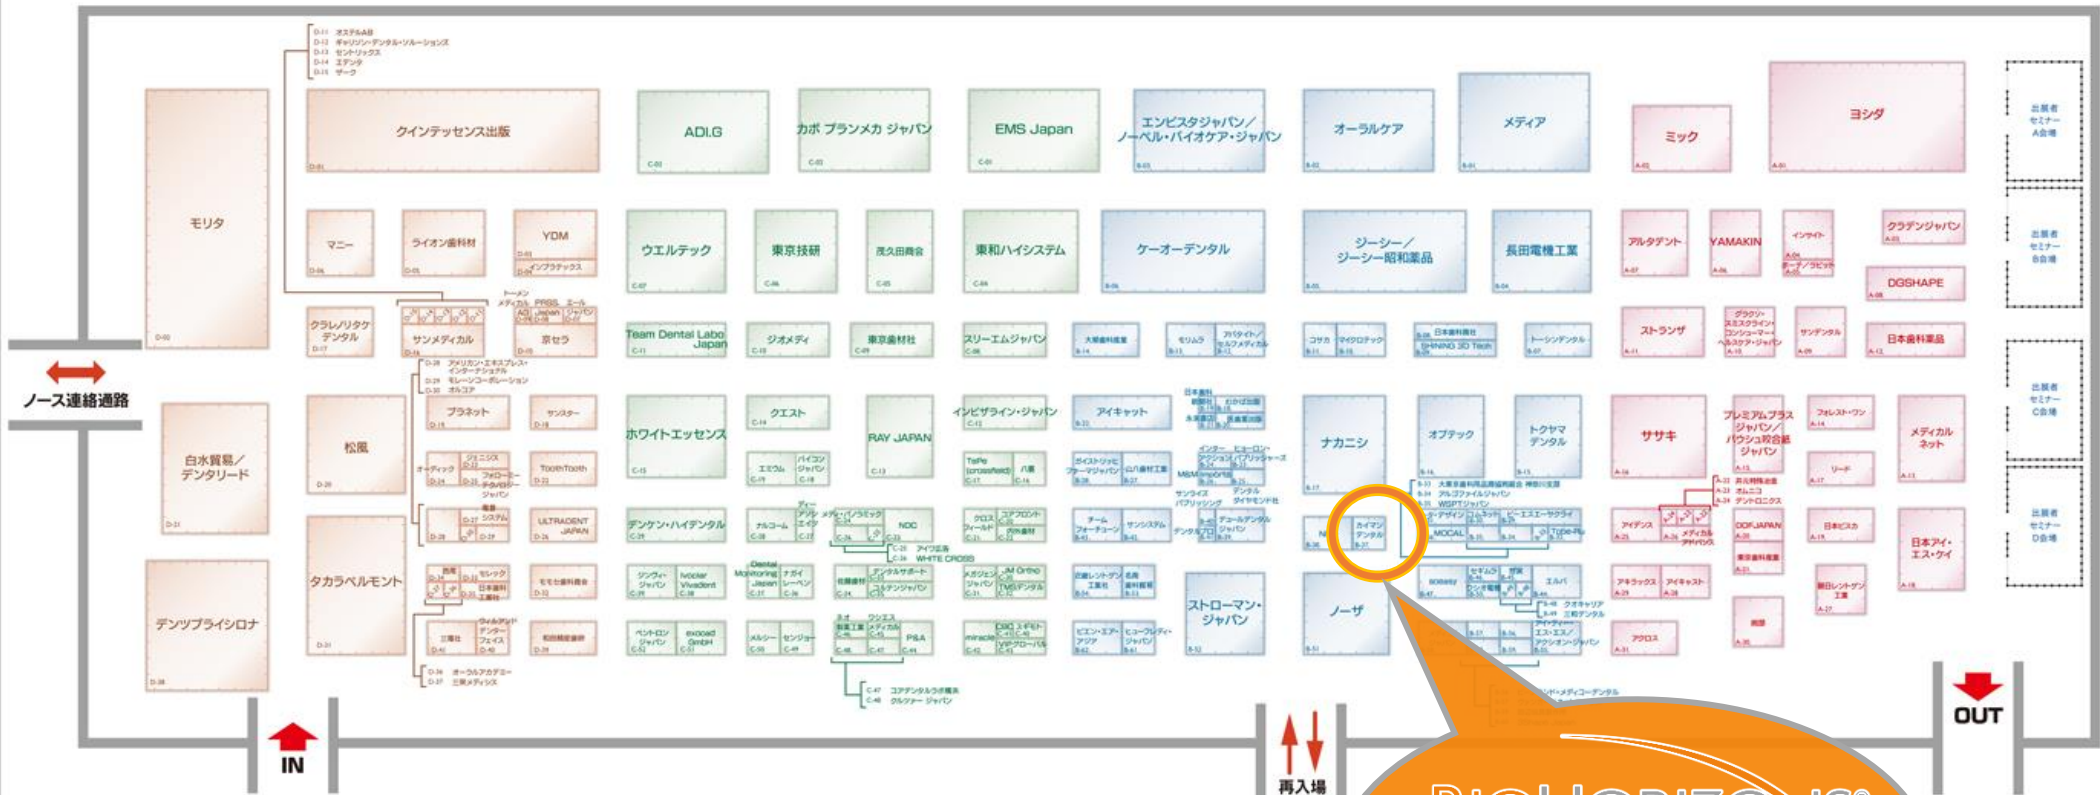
D-11 オステルAB
D-12 ギャリソン・デンタル・ソリューションズ
D-13 セントリックス
D-14 エデンタ
D-15 ザーク

クインテッセンス出版
ADI.G
カボ プランメカ ジャパン
EMS Japan
エンビスタジャパン／ノーベル・バイオケア・ジャパン
オーラルケア
メディア
ミック
ヨシダ

モリタ
マニー
ライオン歯科材
YDM
インプラテックス
ウエルテック
東京技研
茂久田商会
東和ハイシステム
ケーオーデンタル
ジーシー／ジーシー昭和薬品
長田電機工業
アルタデント
YAMAKIN
インサイト
クラデンジャパン
DGSHAPE

クラレノリタケデンタル
サンメディカル
京セラ
Team Dental Labo Japan
ジオメディ
東京歯材社
スリーエムジャパン
大榮歯科産業
モリムラ
ストランザ
サンデンタル
日本歯科薬品
日本歯科
SHINING 3D Tech
トーシンデンタル

ノース連絡通路

白水貿易／デンタリード
松風
プラネット
サンスター
ホワイトエッセンス
クエスト
RAY JAPAN
インビザライン・ジャパン
アイキャット
ナカニシ
オプテック
トクヤマデンタル
ササキ
プレミアムプラスジャパン／パウシュ総合ジャパン
フォレスト・ワン
メディカルネット
ToothTooth
エヨム
リーチ
デンケン・ハイデンタル
ULTRADENT JAPAN
NDC
WHITE CROSS
ナルコーム
MOCAL
DOFJAPAN
日本ピスカ
日本アイ・エス・ケイ
タカラベルモント
モモセ歯科商会
ストローマン・ジャパン
ノーザ
エルバ
アイキャット
アキラックス
Dental Monitoring Japan
Ivoclar Vivadent
exocad GmbH
P&A
miracle
JM Ortho
アクロス
デンツプライシロナ

出展者セミナーA会場
出展者セミナーB会場
出展者セミナーC会場
出展者セミナーD会場

IN
再入場
OUT